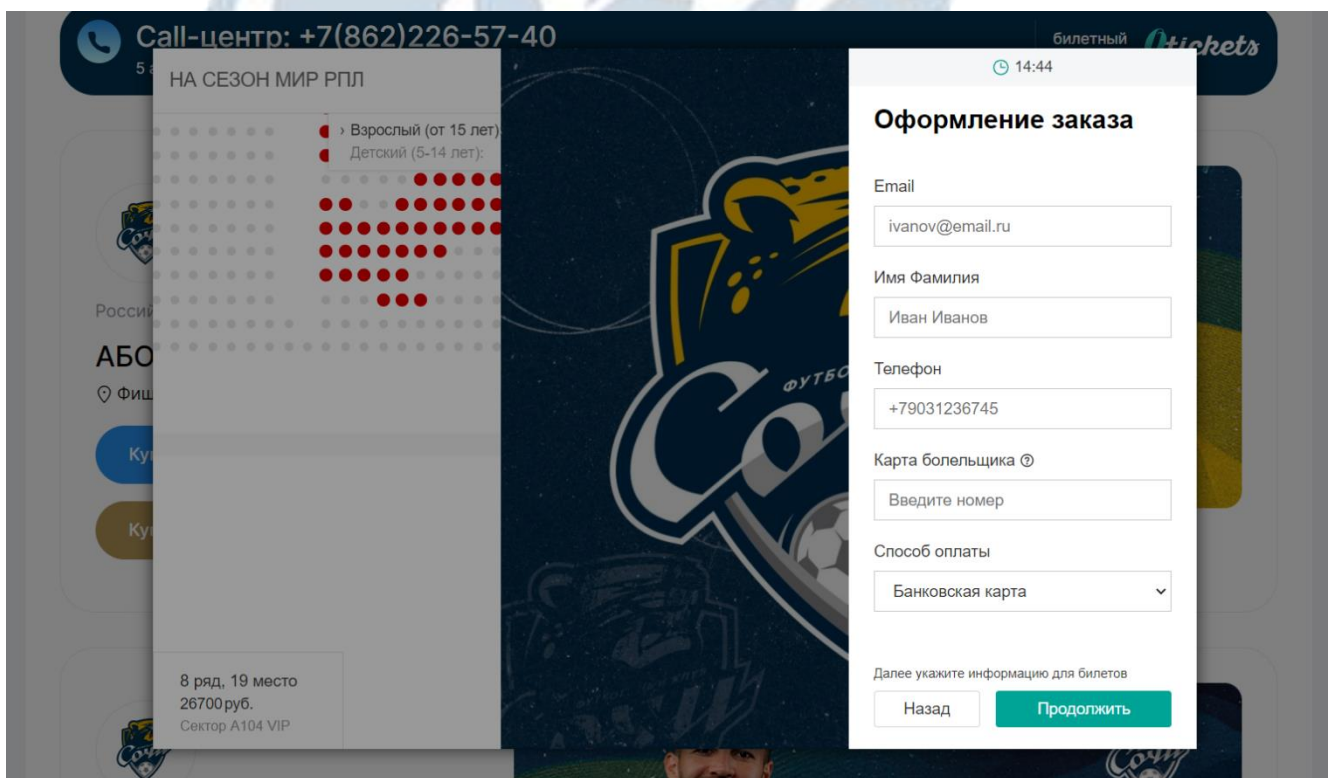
Call-центр: +7(862)226-57-40
5 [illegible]

билетный tickets

НА СЕЗОН МИР РПЛ

› Взрослый (от 15 лет)
Детский (5-14 лет):

Росси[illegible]

АБО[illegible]

Фиш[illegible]

Ку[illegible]

Ку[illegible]

8 ряд, 19 место
26700 руб.
Сектор A104 VIP

ФУТБО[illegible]

14:44

Оформление заказа

Email

ivanov@email.ru

Имя Фамилия

Иван Иванов

Телефон

+79031236745

Карта болельщика ?

Введите номер

Способ оплаты

Банковская карта

Далее укажите информацию для билетов

Назад

Продолжить